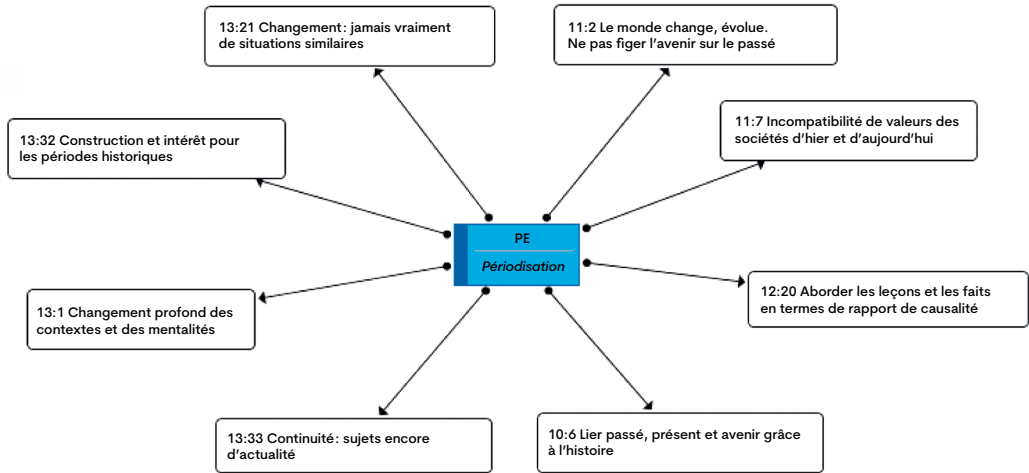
13:21 Changement : jamais vraiment de situations similaires

11:2 Le monde change, évolue. Ne pas figer l'avenir sur le passé

13:32 Construction et intérêt pour les périodes historiques

11:7 Incompatibilité de valeurs des sociétés d'hier et d'aujourd'hui

PE

Périodisation

12:20 Aborder les leçons et les faits en termes de rapport de causalité

13:1 Changement profond des contextes et des mentalités

13:33 Continuité : sujets encore d'actualité

10:6 Lier passé, présent et avenir grâce à l'histoire